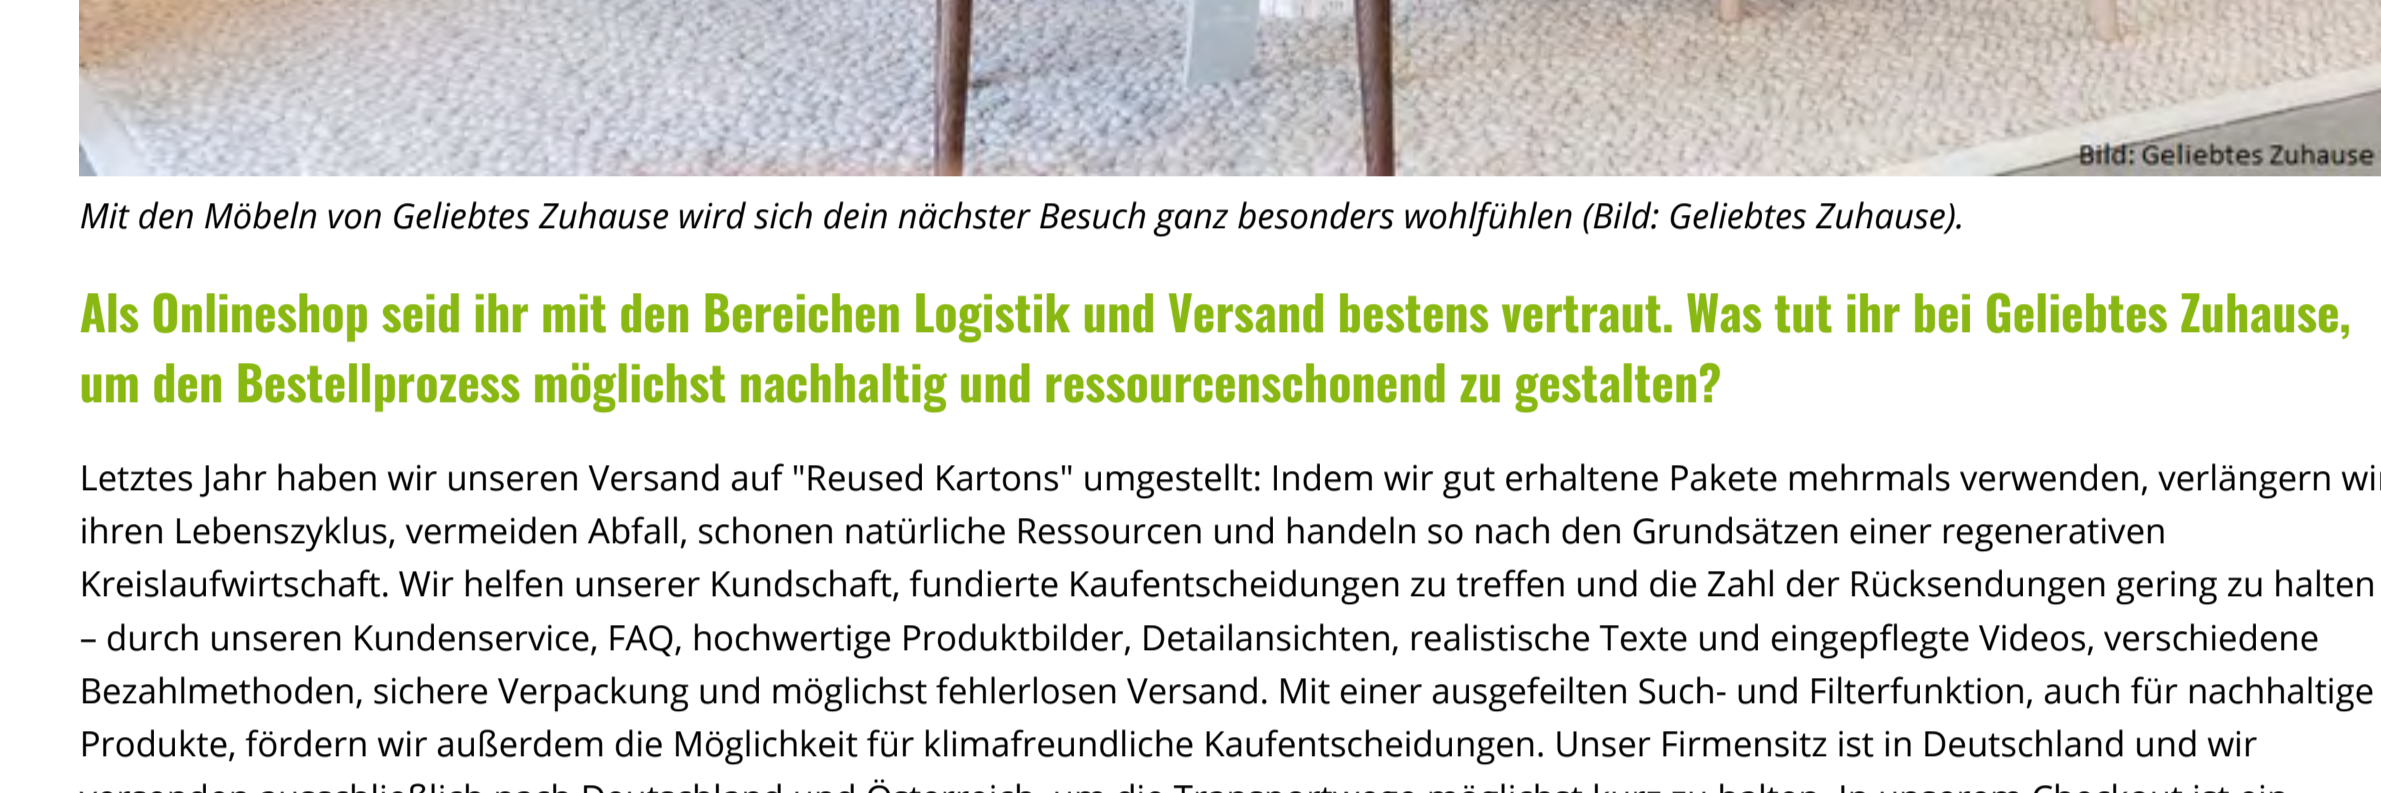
Bild: Geliebtes Zuhause

Mit den Möbeln von Geliebtes Zuhause wird sich dein nächster Besuch ganz besonders wohlfühlen (Bild: Geliebtes Zuhause).

Als Onlineshop seid ihr mit den Bereichen Logistik und Versand bestens vertraut. Was tut ihr bei Geliebtes Zuhause, um den Bestellprozess möglichst nachhaltig und ressourcenschonend zu gestalten?

Letztes Jahr haben wir unseren Versand auf "Reused Kartons" umgestellt: Indem wir gut erhaltene Pakete mehrmals verwenden, verlängern wi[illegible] ihren Lebenszyklus, vermeiden Abfall, schonen natürliche Ressourcen und handeln so nach den Grundsätzen einer regenerativen Kreislaufwirtschaft. Wir helfen unserer Kundschaft, fundierte Kaufentscheidungen zu treffen und die Zahl der Rücksendungen gering zu halten – durch unseren Kundenservice, FAQ, hochwertige Produktbilder, Detailansichten, realistische Texte und eingepflegte Videos, verschiedene Bezahlmethoden, sichere Verpackung und möglichst fehlerlosen Versand. Mit einer ausgefeilten Such- und Filterfunktion, auch für nachhaltige Produkte, fördern wir außerdem die Möglichkeit für klimafreundliche Kaufentscheidungen. Unser Firmensitz ist in Deutschland und wir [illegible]